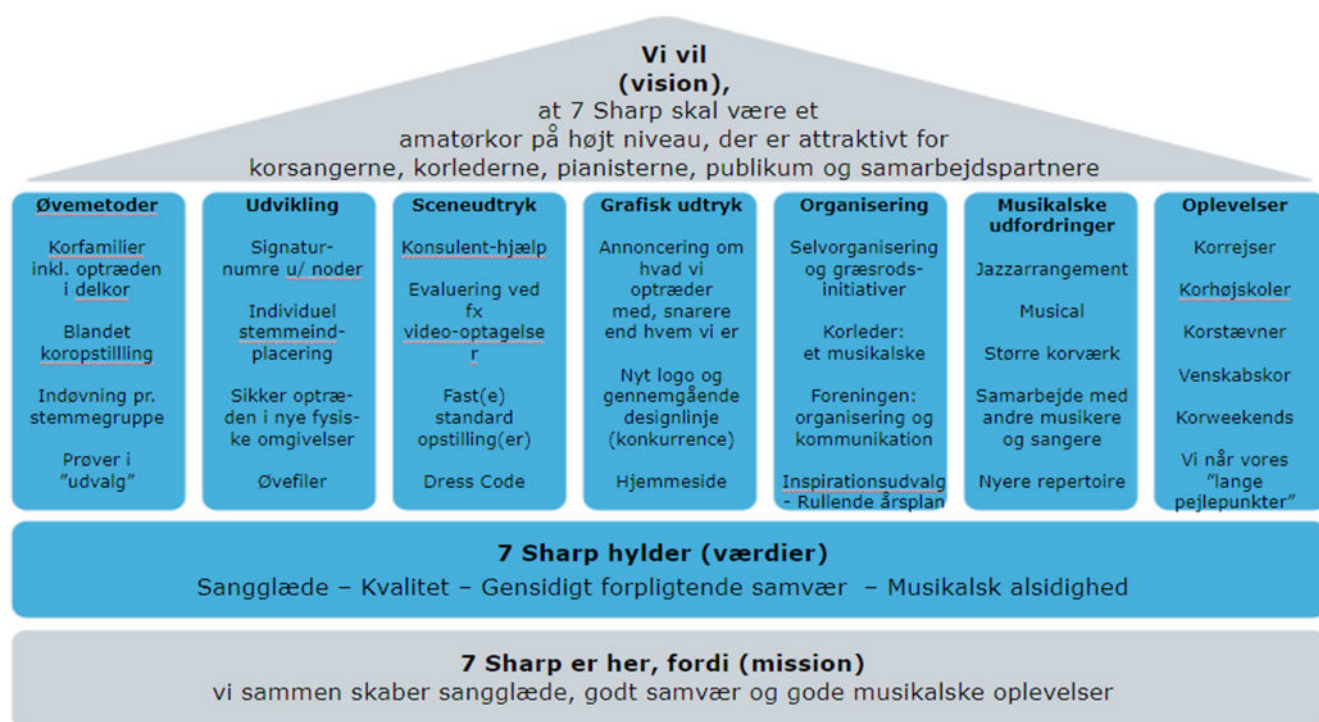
Vi vil
(vision),
at 7 Sharp skal være et amatørkor på højt niveau, der er attraktivt for korsangerne, korlederne, pianisterne, publikum og samarbejdspartnere

Øvemetoder

Korfamilier inkl. optræden i delkor

Blandet koropstillling

Indøvning pr. stemmegruppe

Prøver i "udvalg"

Udvikling

Signaturnumre u/ noder

Individuel stemmeindplacering

Sikker optræden i nye fysiske omgivelser

Øvefiler

Sceneudtryk

Konsulent-hjælp

Evaluering ved fx video-optagelser

Fast(e) standard opstilling(er)

Dress Code

Grafisk udtryk

Annoncering om hvad vi optræder med, snarere end hvem vi er

Nyt logo og gennemgående designlinje (konkurrence)

Hjemmeside

Organisering

Selvorganisering og græsrodsinitiativer

Korleder: et musikalske

Foreningen: organisering og kommunikation

Inspirationsudvalg - Rullende årsplan

Musikalske udfordringer

Jazzarrangement

Musical

Større korværk

Samarbejde med andre musikere og sangere

Nyere repertoire

Oplevelser

Korrejser

Korhøjskoler

Korstævner

Venskabskor

Korweekends

Vi når vores "lange pejlepunkter"

7 Sharp hylder (værdier)
Sangglæde – Kvalitet – Gensidigt forpligtende samvær – Musikalsk alsidighed

7 Sharp er her, fordi (mission)
vi sammen skaber sangglæde, godt samvær og gode musikalske oplevelser